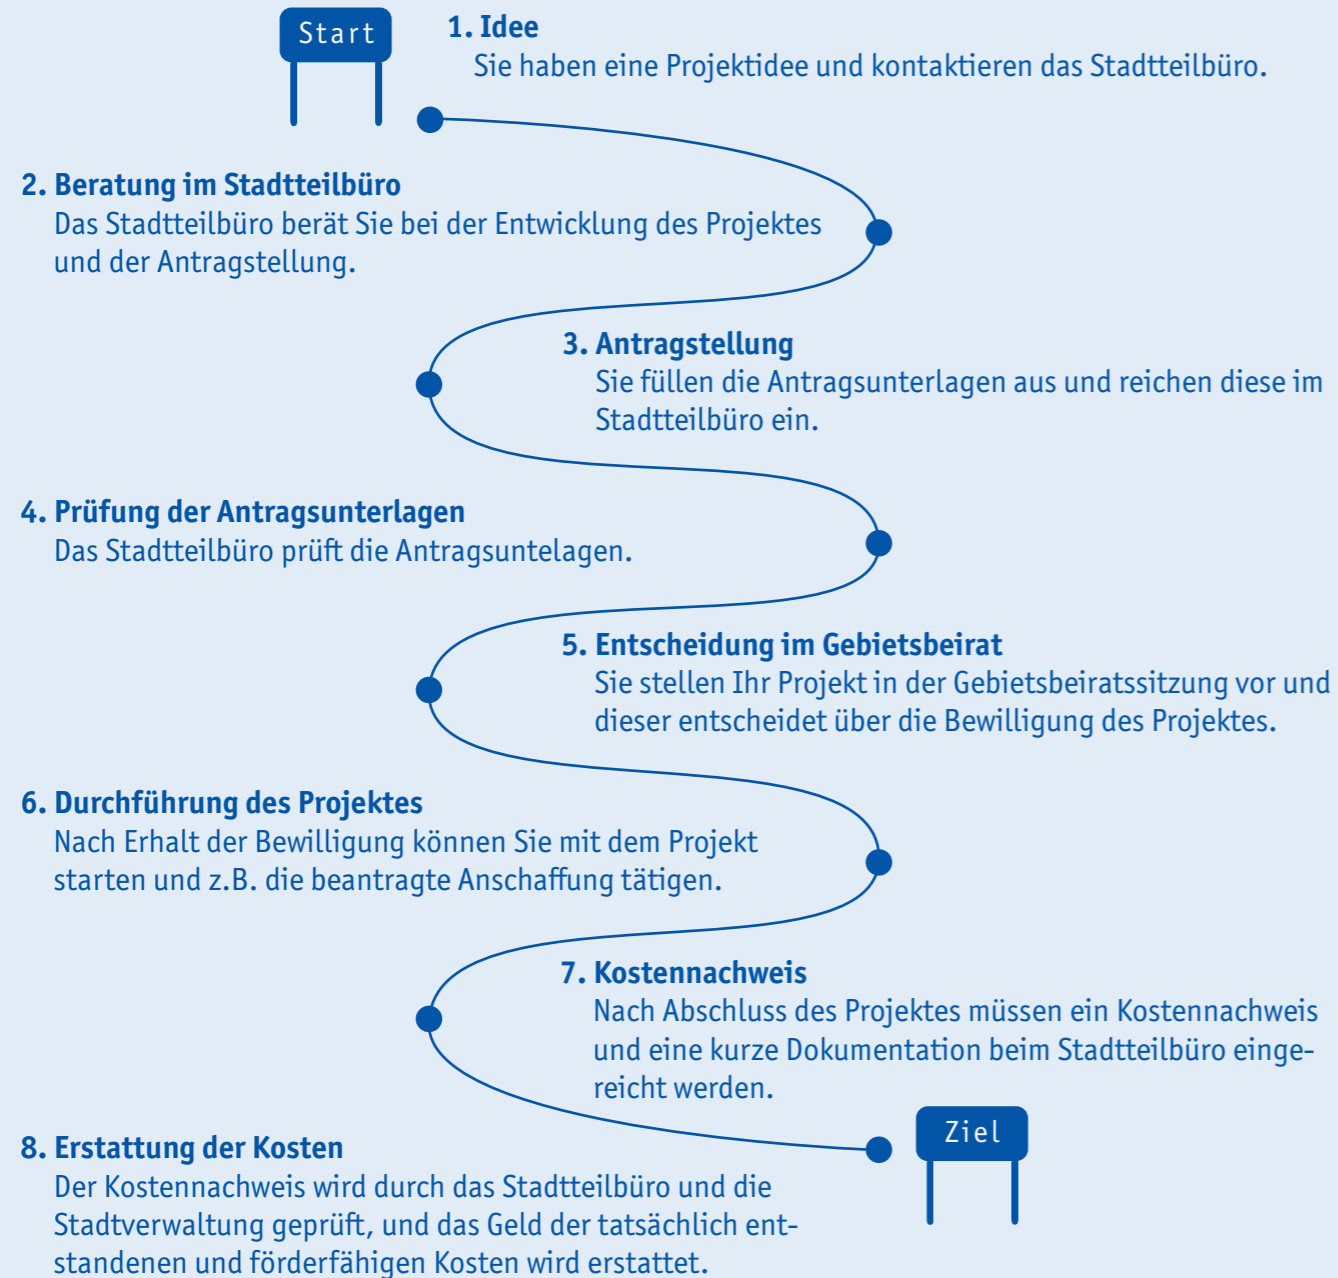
Start

1. Idee
Sie haben eine Projektidee und kontaktieren das Stadtteilbüro.

2. Beratung im Stadtteilbüro
Das Stadtteilbüro berät Sie bei der Entwicklung des Projektes und der Antragstellung.

3. Antragstellung
Sie füllen die Antragsunterlagen aus und reichen diese im Stadtteilbüro ein.

4. Prüfung der Antragsunterlagen
Das Stadtteilbüro prüft die Antragsuntelagen.

5. Entscheidung im Gebietsbeirat
Sie stellen Ihr Projekt in der Gebietsbeiratssitzung vor und dieser entscheidet über die Bewilligung des Projektes.

6. Durchführung des Projektes
Nach Erhalt der Bewilligung können Sie mit dem Projekt starten und z.B. die beantragte Anschaffung tätigen.

7. Kostennachweis
Nach Abschluss des Projektes müssen ein Kostennachweis und eine kurze Dokumentation beim Stadtteilbüro eingereicht werden.

Ziel

8. Erstattung der Kosten
Der Kostennachweis wird durch das Stadtteilbüro und die Stadtverwaltung geprüft, und das Geld der tatsächlich entstandenen und förderfähigen Kosten wird erstattet.